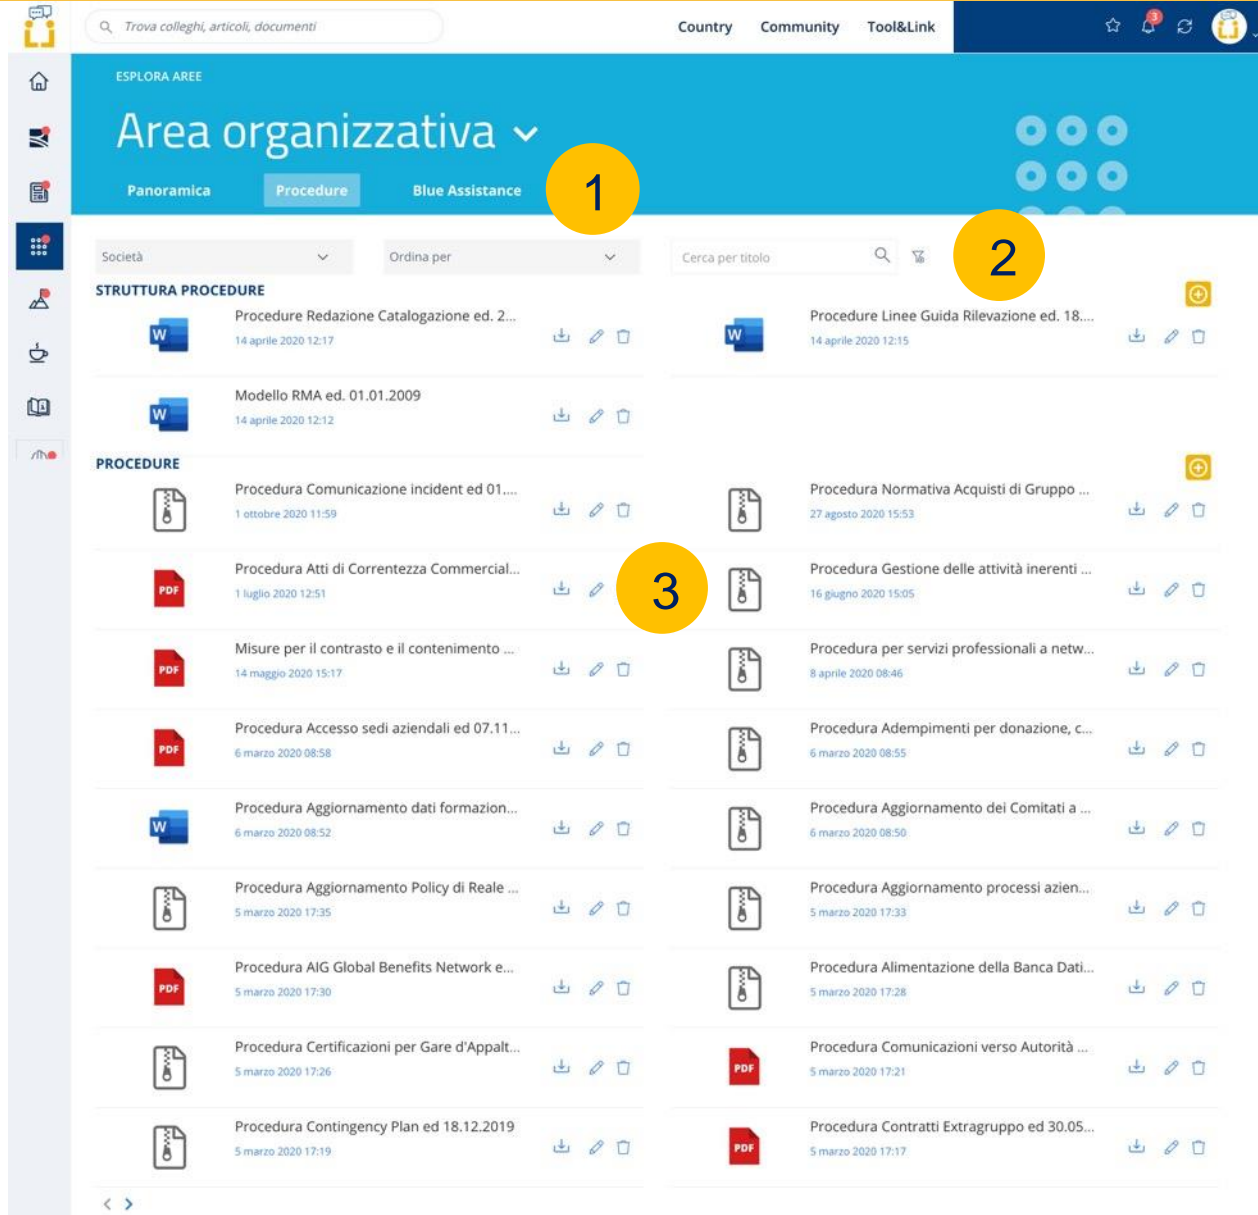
Trova colleghi, articoli, documenti

Country Community Tool&Link

3

ESPLORA AREE

Area organizzativa

Panoramica Procedure Blue Assistance

1

Società

Ordina per

Cerca per titolo

2

STRUTTURA PROCEDURE

Procedure Redazione Catalogazione ed. 2...
14 aprile 2020 12:17

Procedure Linee Guida Rilevazione ed. 18....
14 aprile 2020 12:15

Modello RMA ed. 01.01.2009
14 aprile 2020 12:12

PROCEDURE

Procedura Comunicazione incident ed 01,...
1 ottobre 2020 11:59

Procedura Normativa Acquisti di Gruppo ...
27 agosto 2020 15:53

Procedura Atti di Correntezza Commercial...
1 luglio 2020 12:51

3

Procedura Gestione delle attività inerenti ...
16 giugno 2020 15:05

Misure per il contrasto e il contenimento ...
14 maggio 2020 15:17

Procedura per servizi professionali a netw...
8 aprile 2020 08:46

Procedura Accesso sedi aziendali ed 07.11...
6 marzo 2020 08:58

Procedura Adempimenti per donazione, c...
6 marzo 2020 08:55

Procedura Aggiornamento dati formazion...
6 marzo 2020 08:52

Procedura Aggiornamento dei Comitati a ...
6 marzo 2020 08:50

Procedura Aggiornamento Policy di Reale ...
5 marzo 2020 17:35

Procedura Aggiornamento processi azien...
5 marzo 2020 17:33

Procedura AIG Global Benefits Network e...
5 marzo 2020 17:30

Procedura Alimentazione della Banca Dati...
5 marzo 2020 17:28

Procedura Certificazioni per Gare d'Appalt...
5 marzo 2020 17:26

Procedura Comunicazioni verso Autorità ...
5 marzo 2020 17:21

Procedura Contingency Plan ed 18.12.2019
5 marzo 2020 17:19

Procedura Contratti Extragruppo ed 30.05...
5 marzo 2020 17:17

PDF